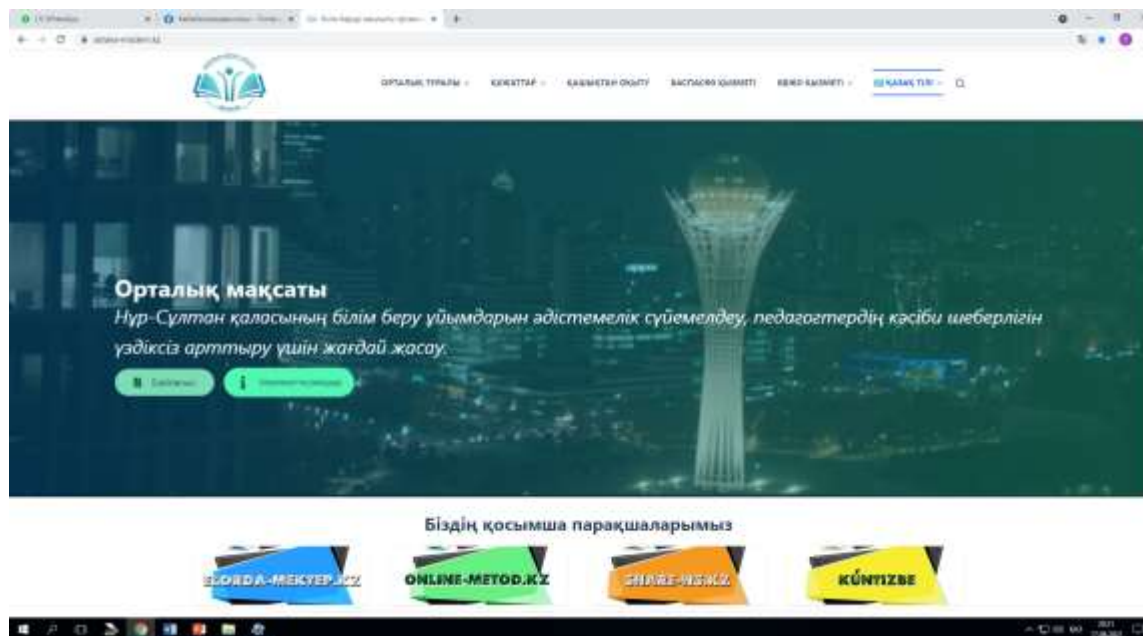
ОРТАЛЫҚ ТУРАЛЫ    ҚҰЖАТТАР    ҚАШЫҚТАН ОҚЫТУ    БАСПАСӨЗ ҚЫЗМЕТІ    КЕҢЕС ҚЫЗМЕТІ    ҚАЗАҚ ТІЛІ

Орталық мақсаты

Нұр-Сұлтан қаласының білім беру ұйымдарын әдістемелік сүйемелдеу, педагогтердің кәсіби шеберлігін үздіксіз арттыру үшін жағдай жасау.

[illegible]    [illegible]

Біздің қосымша парақшаларымыз

ELORDA-MEKTEP.KZ    ONLINE-METOD.KZ    SHARE-NS.KZ    KÚNTIZBE